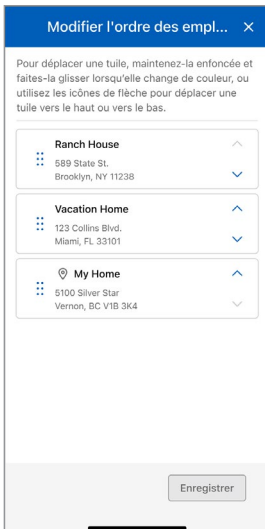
Modifier l'ordre des empl... ×

Pour déplacer une tuile, maintenez-la enfoncée et faites-la glisser lorsqu'elle change de couleur, ou utilisez les icônes de flèche pour déplacer une tuile vers le haut ou vers le bas.

Ranch House
589 State St.
Brooklyn, NY 11238

Vacation Home
123 Collins Blvd.
Miami, FL 33101

My Home
5100 Silver Star
Vernon, BC V1B 3K4

Enregistrer